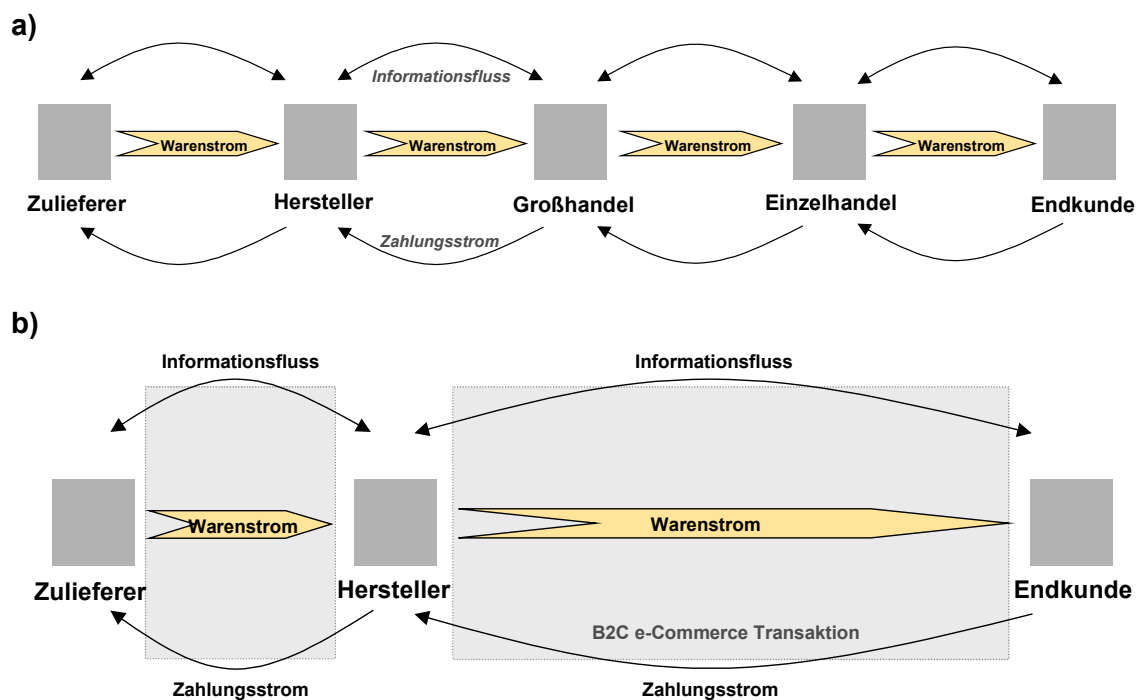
a)

Informationsfluss

Warenstrom
Warenstrom
Warenstrom
Warenstrom

Zulieferer
Hersteller
Großhandel
Einzelhandel
Endkunde

Zahlungsstrom

b)

Informationsfluss
Informationsfluss

Warenstrom
Warenstrom

Zulieferer
Hersteller
Endkunde

B2C e-Commerce Transaktion

Zahlungsstrom
Zahlungsstrom